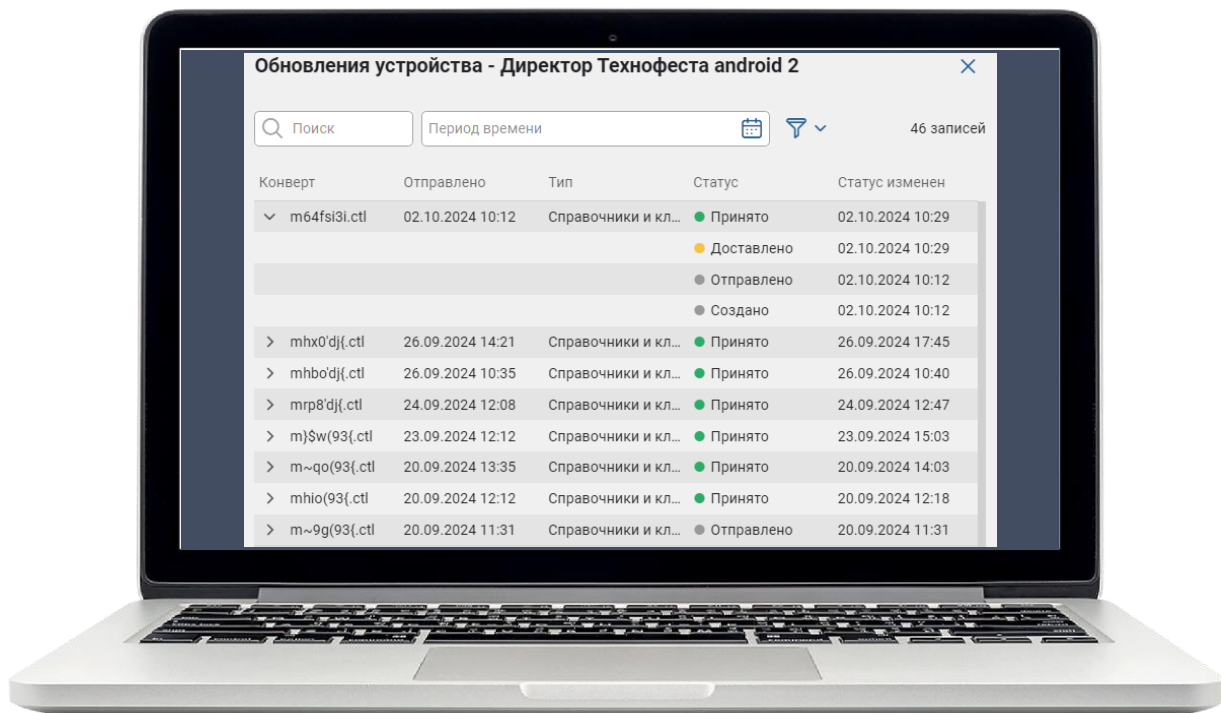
Обновления устройства - Директор Технофеста android 2

Поиск

Период времени

46 записей

| Конверт | Отправлено | Тип | Статус | Статус изменен |
|---|---|---|---|---|
| m64fsi3i.ctl | 02.10.2024 10:12 | Справочники и кл... | Принято | 02.10.2024 10:29 |
| | | | Доставлено | 02.10.2024 10:29 |
| | | | Отправлено | 02.10.2024 10:12 |
| | | | Создано | 02.10.2024 10:12 |
| mhx0'dj{.ctl | 26.09.2024 14:21 | Справочники и кл... | Принято | 26.09.2024 17:45 |
| mhbo'dj{.ctl | 26.09.2024 10:35 | Справочники и кл... | Принято | 26.09.2024 10:40 |
| mrp8'dj{.ctl | 24.09.2024 12:08 | Справочники и кл... | Принято | 24.09.2024 12:47 |
| m}$w(93{.ctl | 23.09.2024 12:12 | Справочники и кл... | Принято | 23.09.2024 15:03 |
| m~qo(93{.ctl | 20.09.2024 13:35 | Справочники и кл... | Принято | 20.09.2024 14:03 |
| mhio(93{.ctl | 20.09.2024 12:12 | Справочники и кл... | Принято | 20.09.2024 12:18 |
| m~9g(93{.ctl | 20.09.2024 11:31 | Справочники и кл... | Отправлено | 20.09.2024 11:31 |